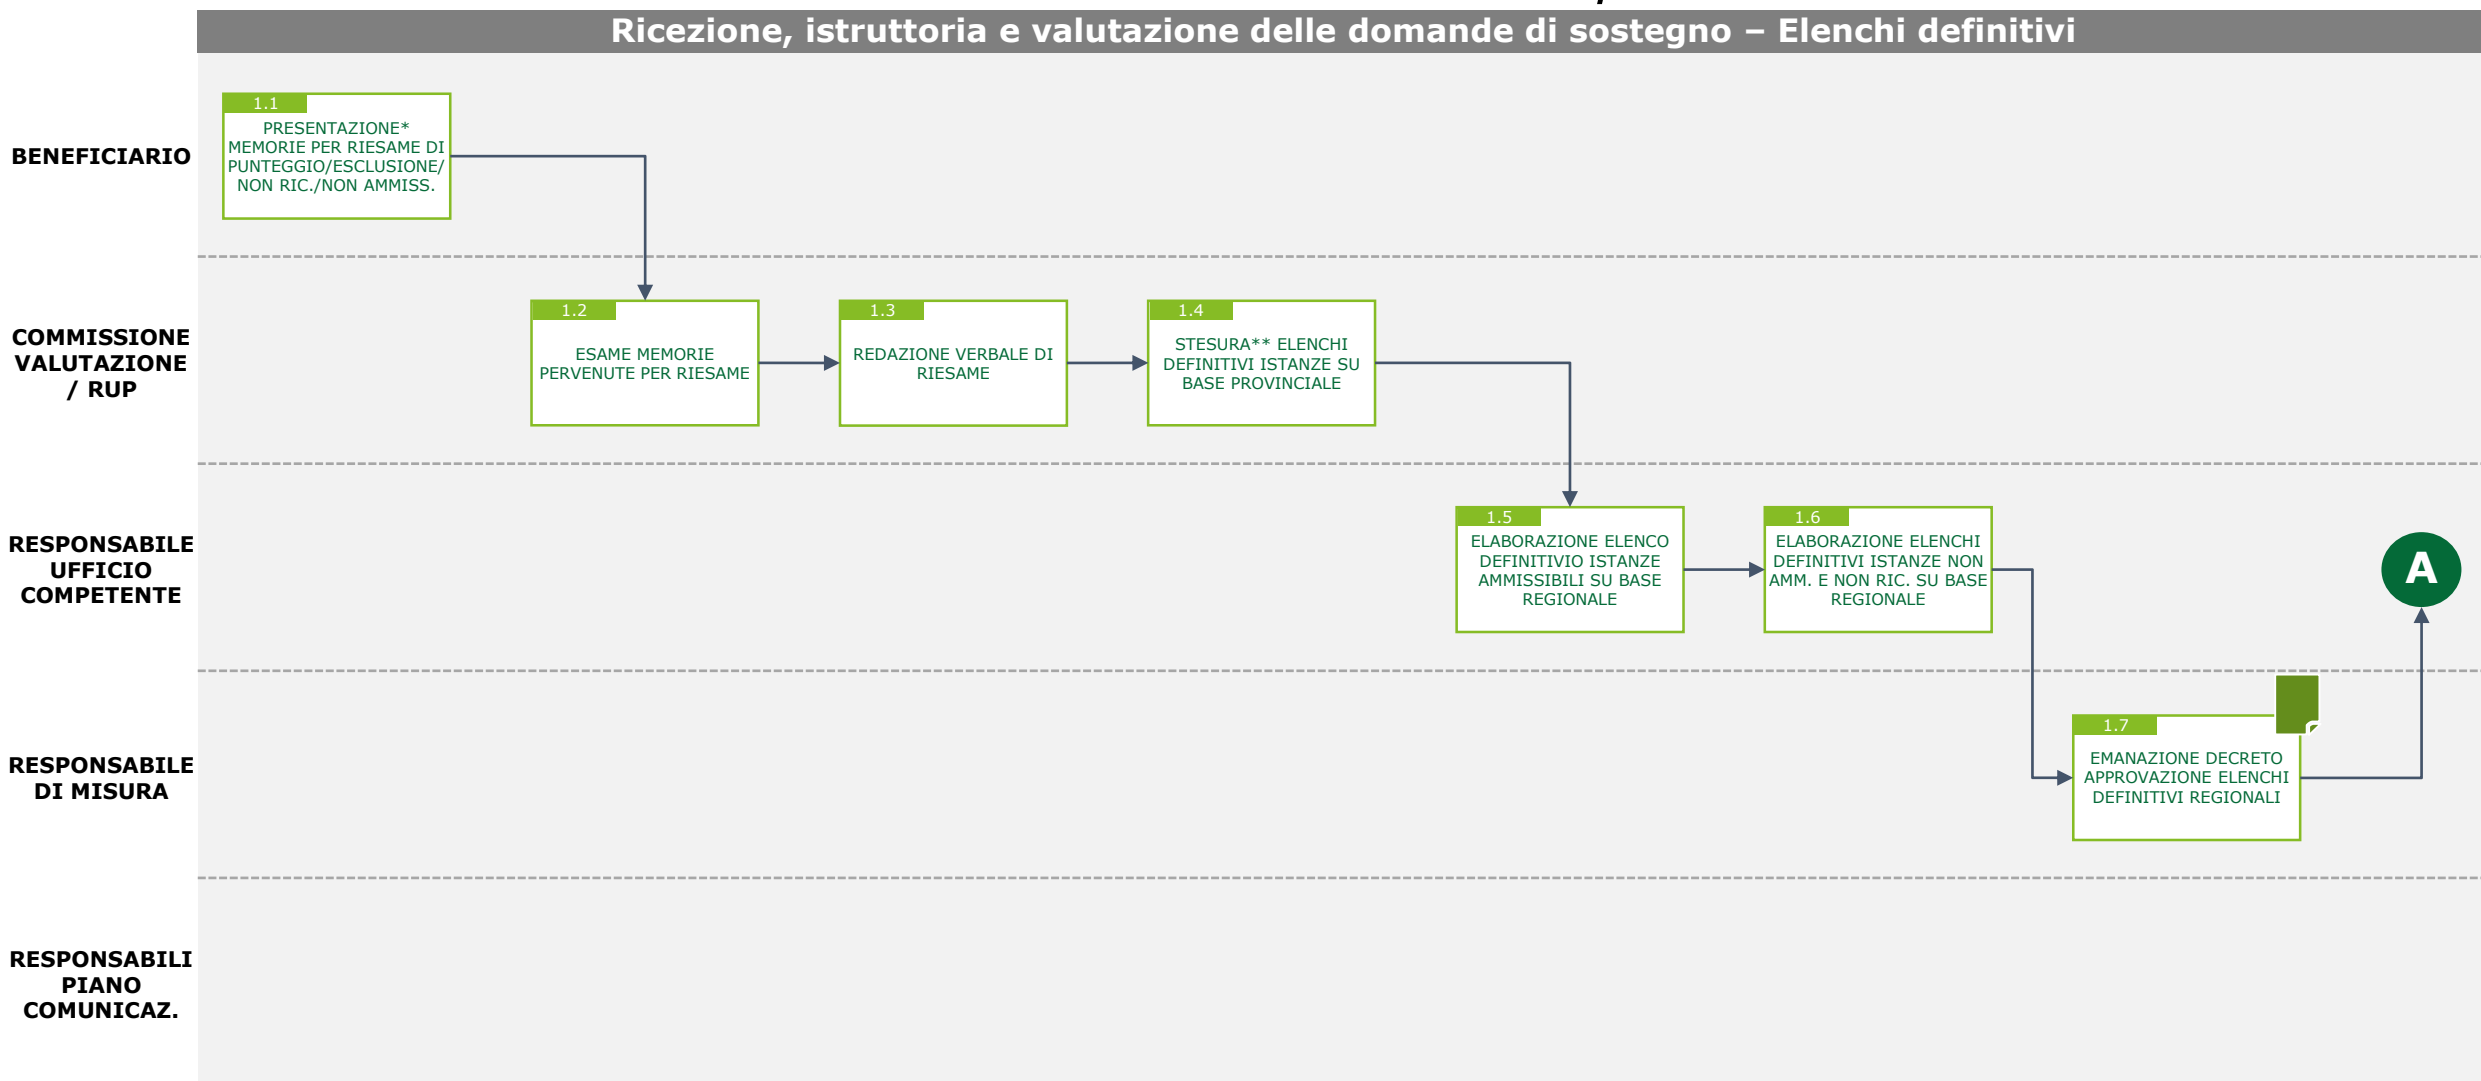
Ricezione, istruttoria e valutazione delle domande di sostegno – Elenchi definitivi

BENEFICIARIO

1.1
PRESENTAZIONE* MEMORIE PER RIESAME DI PUNTEGGIO/ESCLUSIONE/ NON RIC./NON AMMISS.

COMMISSIONE VALUTAZIONE / RUP

1.2
ESAME MEMORIE PERVENUTE PER RIESAME

1.3
REDAZIONE VERBALE DI RIESAME

1.4
STESURA** ELENCHI DEFINITIVI ISTANZE SU BASE PROVINCIALE

RESPONSABILE UFFICIO COMPETENTE

1.5
ELABORAZIONE ELENCO DEFINITIVIO ISTANZE AMMISSIBILI SU BASE REGIONALE

1.6
ELABORAZIONE ELENCHI DEFINITIVI ISTANZE NON AMM. E NON RIC. SU BASE REGIONALE

A

RESPONSABILE DI MISURA

1.7
EMANAZIONE DECRETO APPROVAZIONE ELENCHI DEFINITIVI REGIONALI

RESPONSABILI PIANO COMUNICAZ.